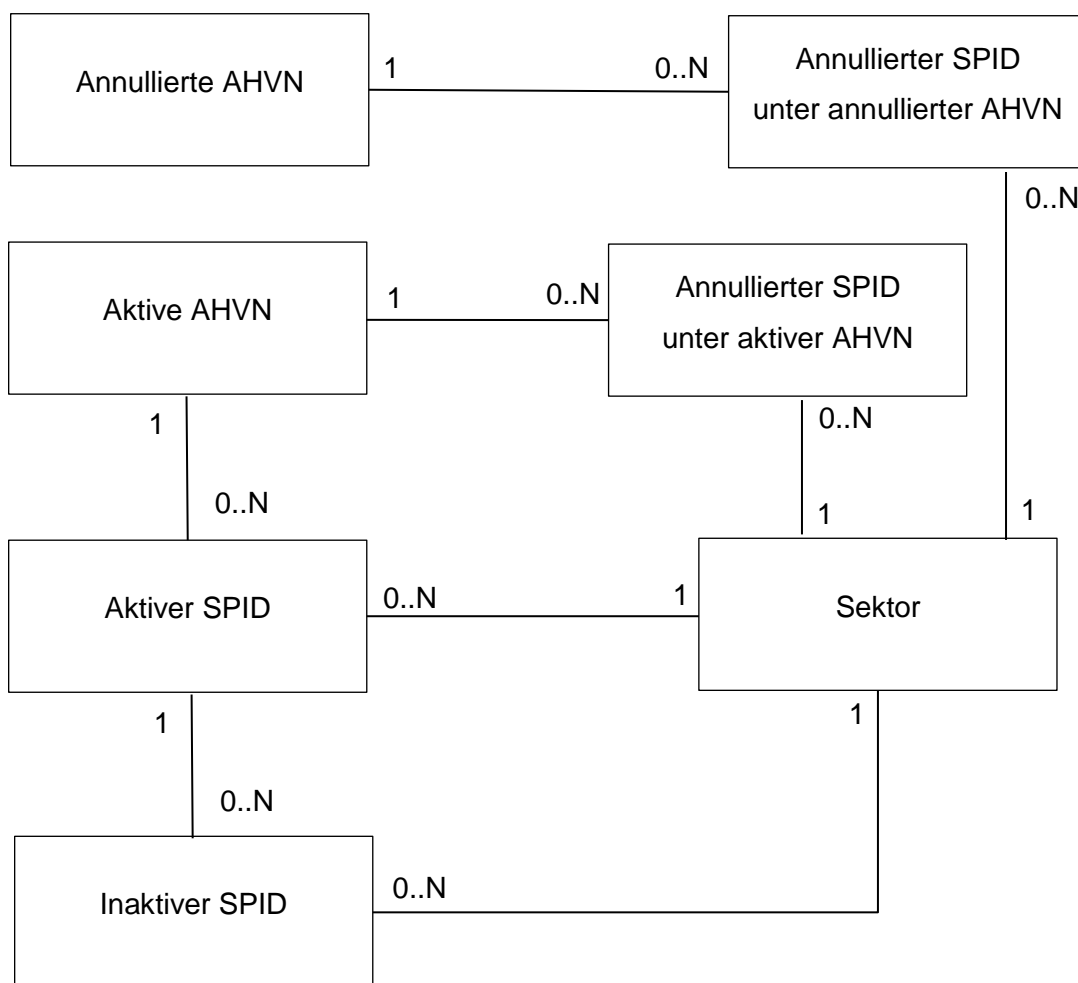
Annullierte AHVN

1

0..N

Annullierter SPID unter annullierter AHVN

0..N

Aktive AHVN

1

0..N

Annullierter SPID unter aktiver AHVN

1

0..N

0..N

1

1

Aktiver SPID

0..N

1

Sektor

1

1

0..N

Inaktiver SPID

0..N